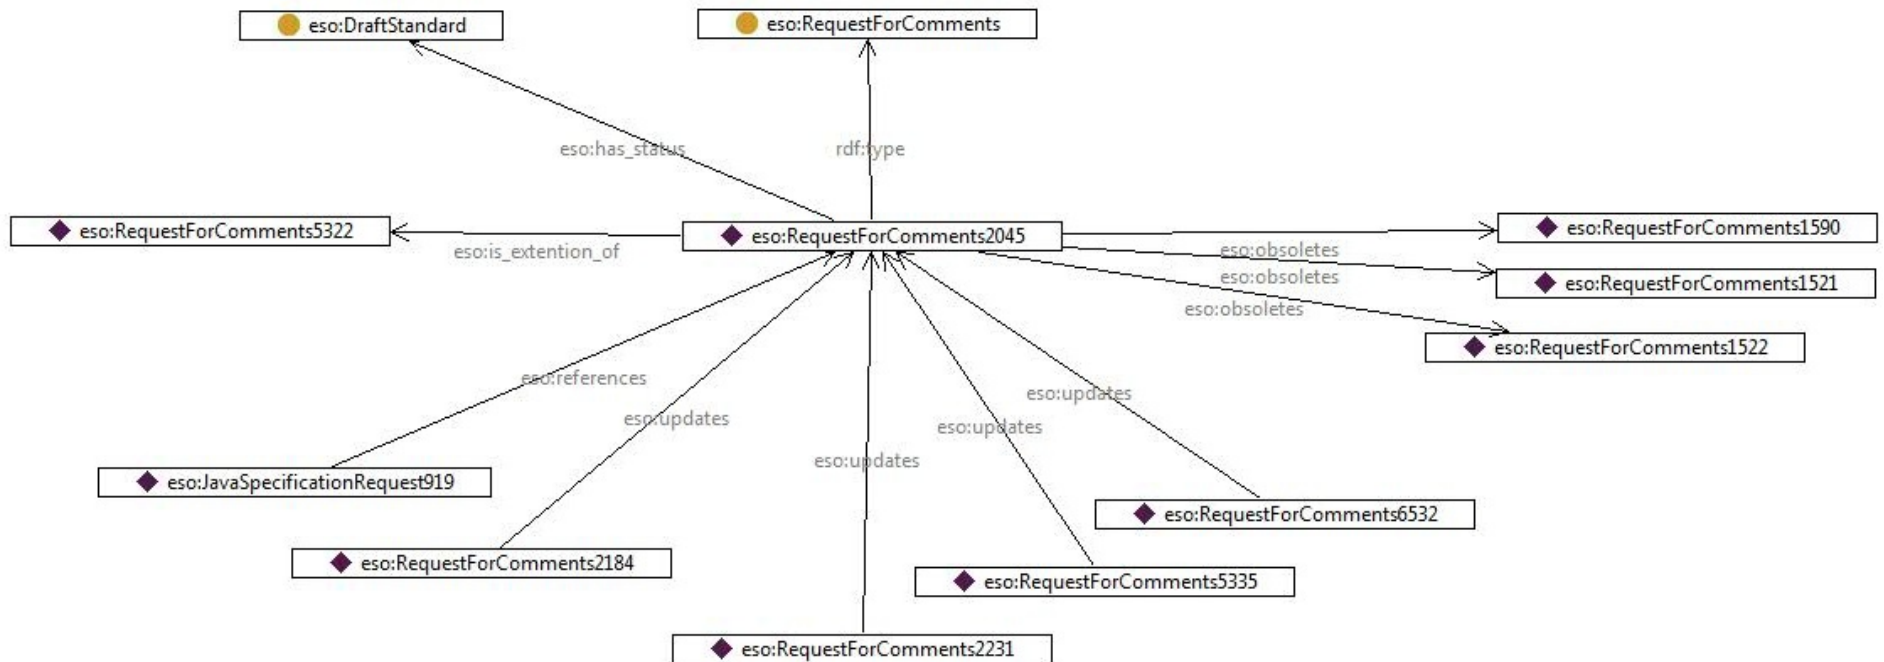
eso:DraftStandard

eso:RequestForComments

eso:has_status

rdf:type

eso:RequestForComments5322

eso:is_extention_of

eso:RequestForComments2045

eso:obsoletes

eso:obsoletes

eso:obsoletes

eso:RequestForComments1590

eso:RequestForComments1521

eso:RequestForComments1522

eso:references

eso:updates

eso:updates

eso:updates

eso:updates

eso:JavaSpecificationRequest919

eso:RequestForComments6532

eso:RequestForComments2184

eso:RequestForComments5335

eso:RequestForComments2231